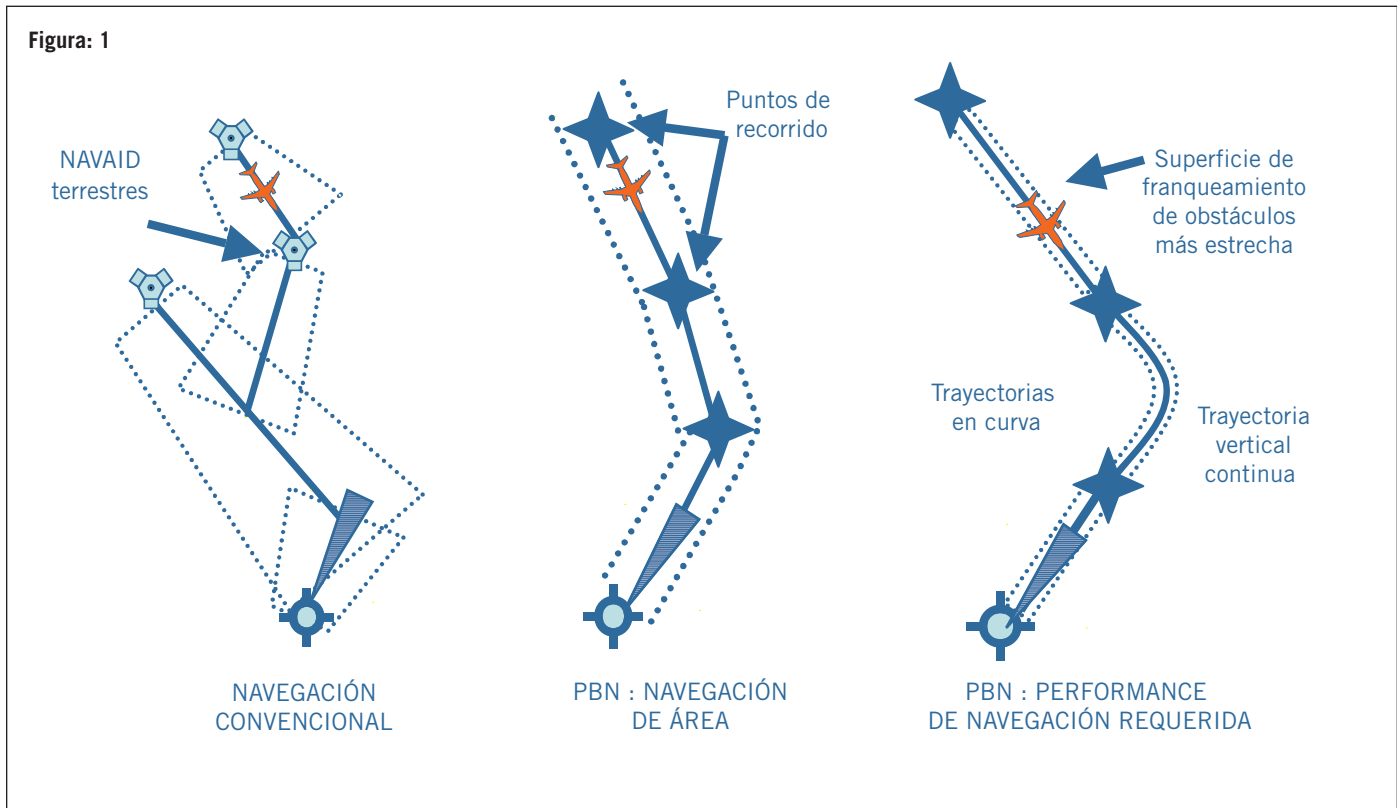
Figura: 1

NAVAID terrestres

Puntos de recorrido

Superficie de franqueamiento de obstáculos más estrecha

Trayectorias en curva

Trayectoria vertical continua

NAVEGACIÓN CONVENCIONAL

PBN : NAVEGACIÓN DE ÁREA

PBN : PERFORMANCE DE NAVEGACIÓN REQUERIDA